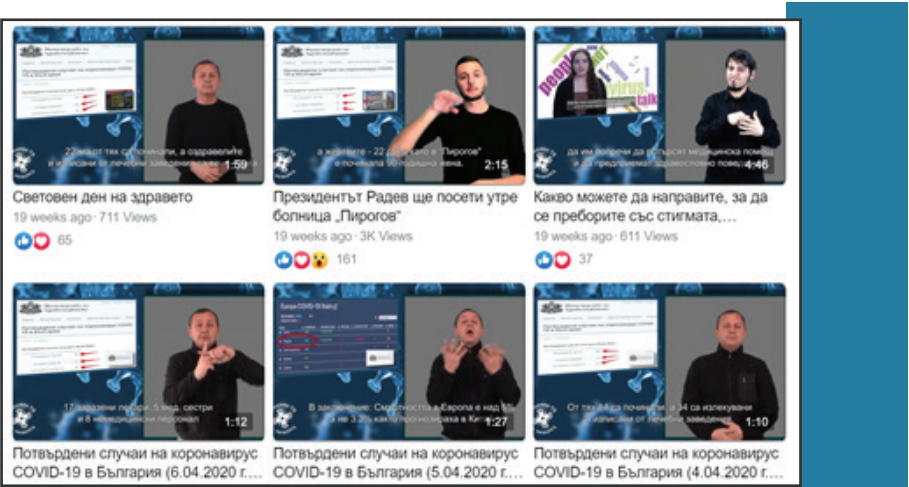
22 от тях са починали, а оздравелите и изписани от лечебни заведения
1:59
Световен ден на здравето
19 weeks ago · 711 Views
65

а жената - 22 г. в „Пирогов"
е починала 90-годишна жена.
2:15
Президентът Радев ще посети утре болница „Пирогов"
19 weeks ago · 3K Views
161

да им помогни да потърсят медицинска помощ и да предприемат здравословно поведение
4:46
Какво можете да направите, за да се преборите със стигмата,...
19 weeks ago · 611 Views
37

17 заразени лекари, 5 мед. сестри и 8 немедицински персонал
1:12
Потвърдени случаи на коронавирус COVID-19 в България (6.04.2020 г....

В заключение: Смъртността в Европа е над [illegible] а не 3.2% както прогнозираха в Китай
1:27
Потвърдени случаи на коронавирус COVID-19 в България (5.04.2020 г....

От тях 14 са починали, а 34 са излекувани и изписани от лечебни заведения
1:10
Потвърдени случаи на коронавирус COVID-19 в България (4.04.2020 г....